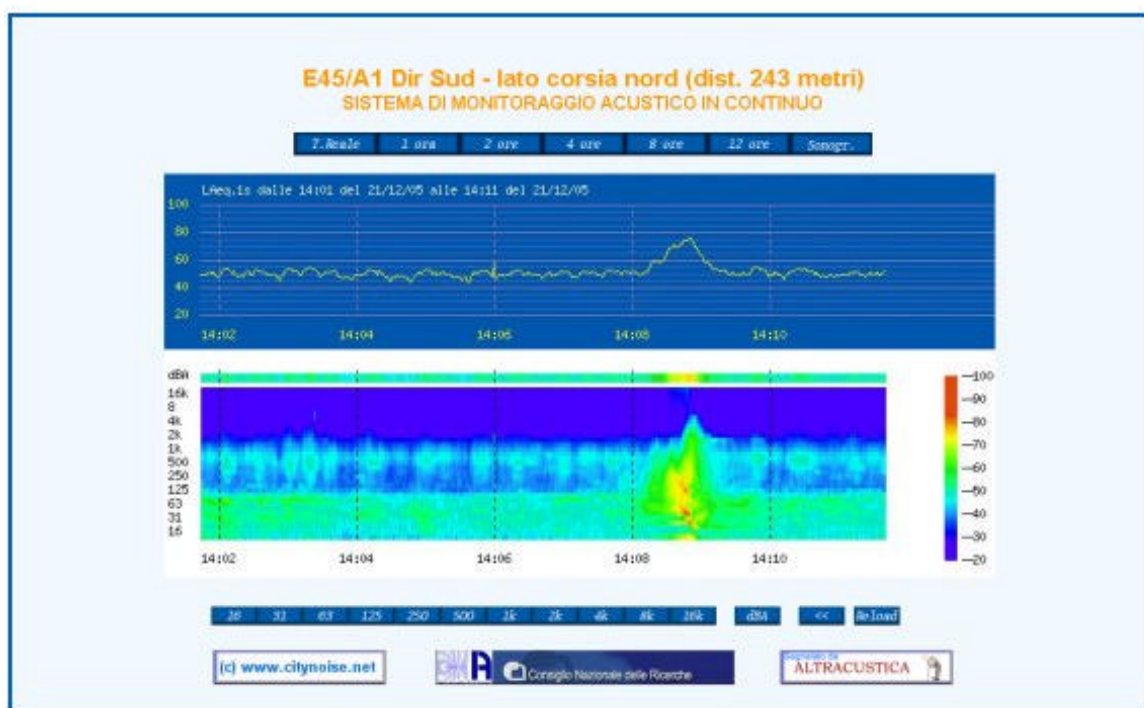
E45/A1 Dir Sud - lato corsia nord (dist. 243 metri)
SISTEMA DI MONITORAGGIO ACUSTICO IN CONTINUO

T.Reale | 1 ora | 2 ore | 4 ore | 8 ore | 12 ore | Sonogr.

LAeq,1s dalle 14:01 del 21/12/05 alle 14:11 del 21/12/05

100
80
60
40
20

14:02 14:04 14:06 14:08 14:10

dBA
16k
8
4k
2k
1k
500
250
125
63
31
16

14:02 14:04 14:06 14:08 14:10

100
90
80
70
60
50
40
30
20

16 | 31 | 63 | 125 | 250 | 500 | 1k | 2k | 4k | 8k | 16k | dBA | << | Reload

(c) www.citynoise.net

Consiglio Nazionale delle Ricerche

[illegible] ALTRACUSTICA